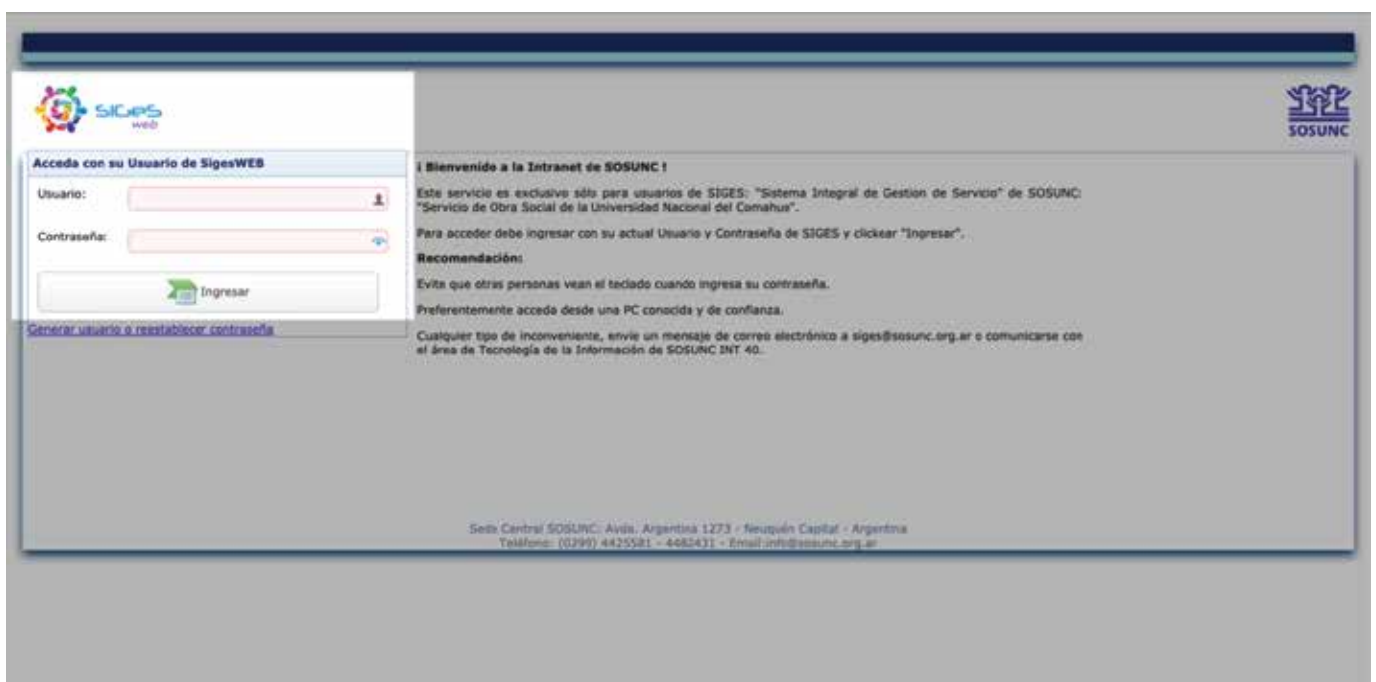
SIGeS web

SOSUNC

Acceda con su Usuario de SigesWEB

Usuario:

Contraseña:

Ingresar

Generar usuario o reestablecer contraseña

¡ Bienvenido a la Intranet de SOSUNC !

Este servicio es exclusivo sólo para usuarios de SIGES: "Sistema Integral de Gestion de Servicio" de SOSUNC: "Servicio de Obra Social de la Universidad Nacional del Comahue".

Para acceder debe ingresar con su actual Usuario y Contraseña de SIGES y clickear "Ingresar".

Recomendación:

Evite que otras personas vean el teclado cuando ingresa su contraseña.

Preferentemente acceda desde una PC conocida y de confianza.

Cualquier tipo de inconveniente, envíe un mensaje de correo electrónico a siges@sosunc.org.ar o comunicarse con el área de Tecnología de la Información de SOSUNC INT 40.

Sede Central SOSUNC: Avda. Argentina 1273 - Neuquén Capital - Argentina
Teléfono: (0299) 4425581 - 4482431 - Email:info@sosunc.org.ar